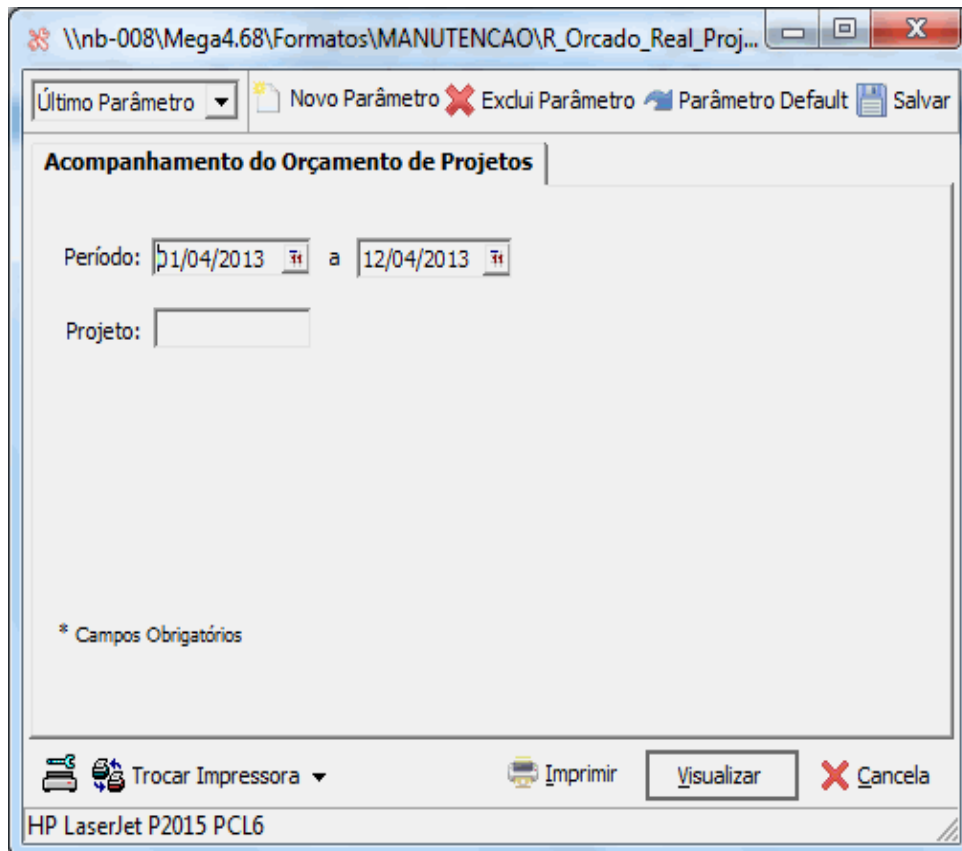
\\nb-008\Mega4.68\Formatos\MANUTENCAO\R_Orcado_Real_Proj...

Último Parâmetro
Novo Parâmetro
Exclui Parâmetro
Parâmetro Default
Salvar

Acompanhamento do Orçamento de Projetos

Período: 01/04/2013 a 12/04/2013

Projeto:

* Campos Obrigatórios

Trocar Impressora
Imprimir
Visualizar
Cancela

HP LaserJet P2015 PCL6